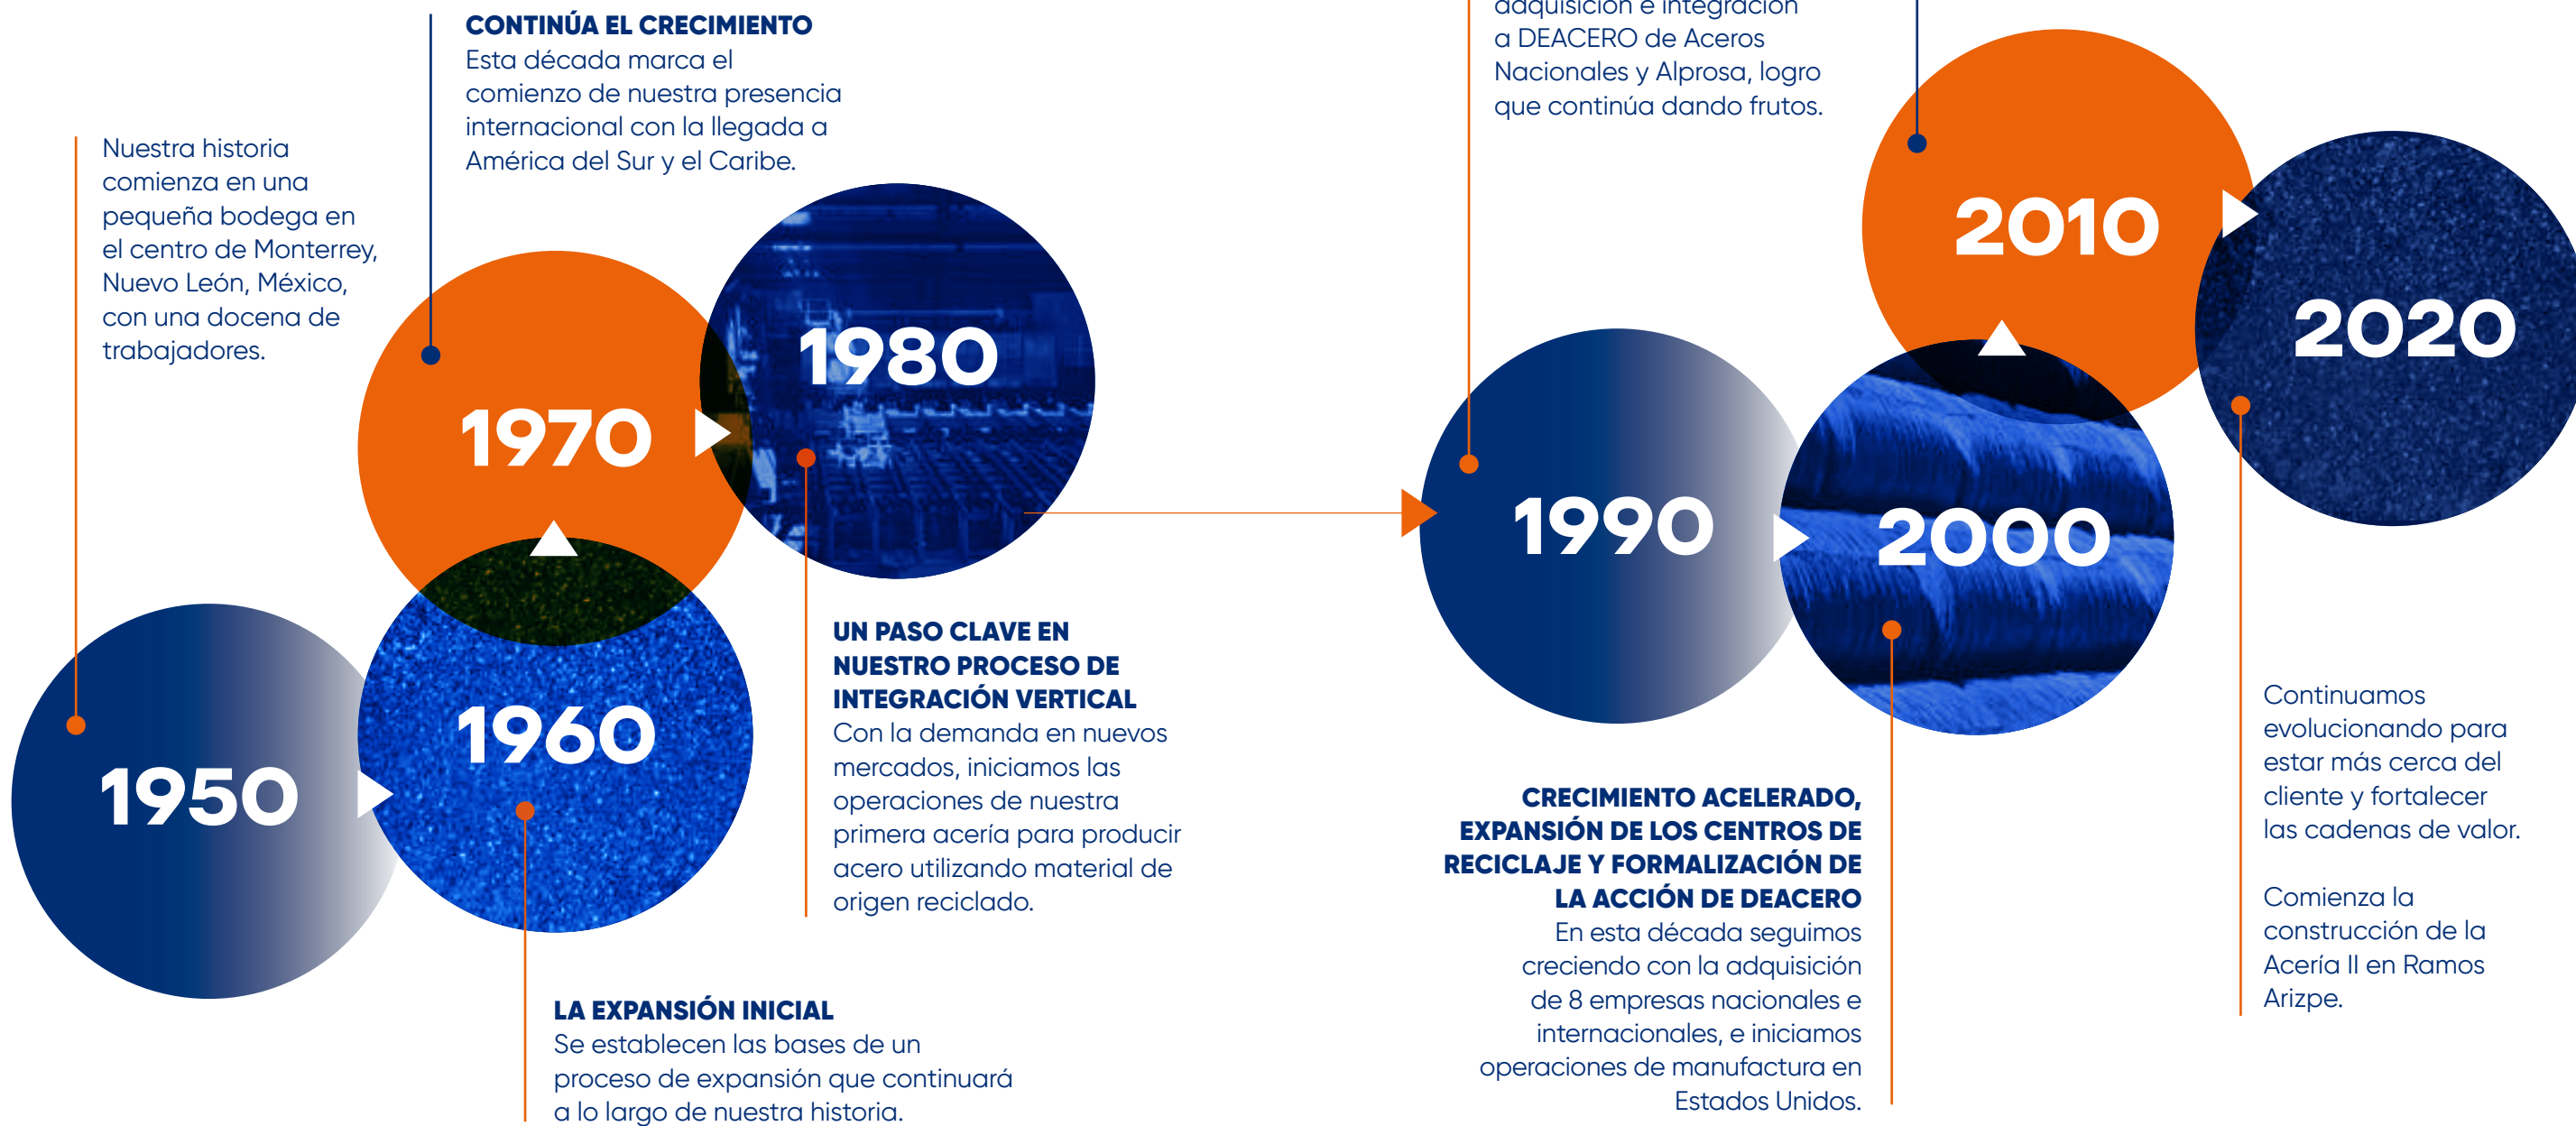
Nuestra historia comienza en una pequeña bodega en el centro de Monterrey, Nuevo León, México, con una docena de trabajadores.

1950

1960

LA EXPANSIÓN INICIAL
Se establecen las bases de un proceso de expansión que continuará a lo largo de nuestra historia.

CONTINÚA EL CRECIMIENTO
Esta década marca el comienzo de nuestra presencia internacional con la llegada a América del Sur y el Caribe.

1970

1980

UN PASO CLAVE EN NUESTRO PROCESO DE INTEGRACIÓN VERTICAL
Con la demanda en nuevos mercados, iniciamos las operaciones de nuestra primera acería para producir acero utilizando material de origen reciclado.

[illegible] adquisición e integración a DEACERO de Aceros Nacionales y Alprosa, logro que continúa dando frutos.

1990

2000

CRECIMIENTO ACELERADO, EXPANSIÓN DE LOS CENTROS DE RECICLAJE Y FORMALIZACIÓN DE LA ACCIÓN DE DEACERO
En esta década seguimos creciendo con la adquisición de 8 empresas nacionales e internacionales, e iniciamos operaciones de manufactura en Estados Unidos.

2010

2020

Continuamos evolucionando para estar más cerca del cliente y fortalecer las cadenas de valor.

Comienza la construcción de la Acería II en Ramos Arizpe.